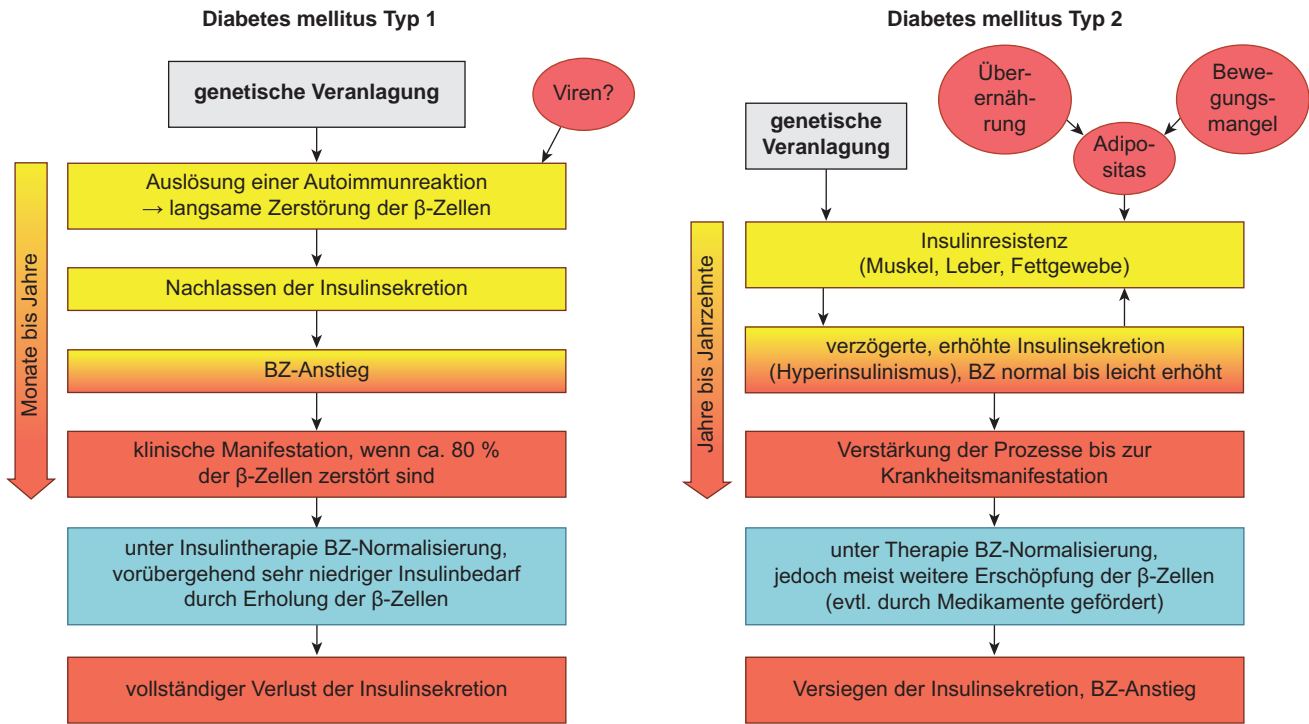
Diabetes mellitus Typ 1

genetische Veranlagung

Viren?

Monate bis Jahre

Auslösung einer Autoimmunreaktion → langsame Zerstörung der β-Zellen

Nachlassen der Insulinsekretion

BZ-Anstieg

klinische Manifestation, wenn ca. 80 % der β-Zellen zerstört sind

unter Insulintherapie BZ-Normalisierung, vorübergehend sehr niedriger Insulinbedarf durch Erholung der β-Zellen

vollständiger Verlust der Insulinsekretion

Diabetes mellitus Typ 2

Überernährung

Bewegungsmangel

Adipositas

genetische Veranlagung

Jahre bis Jahrzehnte

Insulinresistenz (Muskel, Leber, Fettgewebe)

verzögerte, erhöhte Insulinsekretion (Hyperinsulinismus), BZ normal bis leicht erhöht

Verstärkung der Prozesse bis zur Krankheitsmanifestation

unter Therapie BZ-Normalisierung, jedoch meist weitere Erschöpfung der β-Zellen (evtl. durch Medikamente gefördert)

Versiegen der Insulinsekretion, BZ-Anstieg